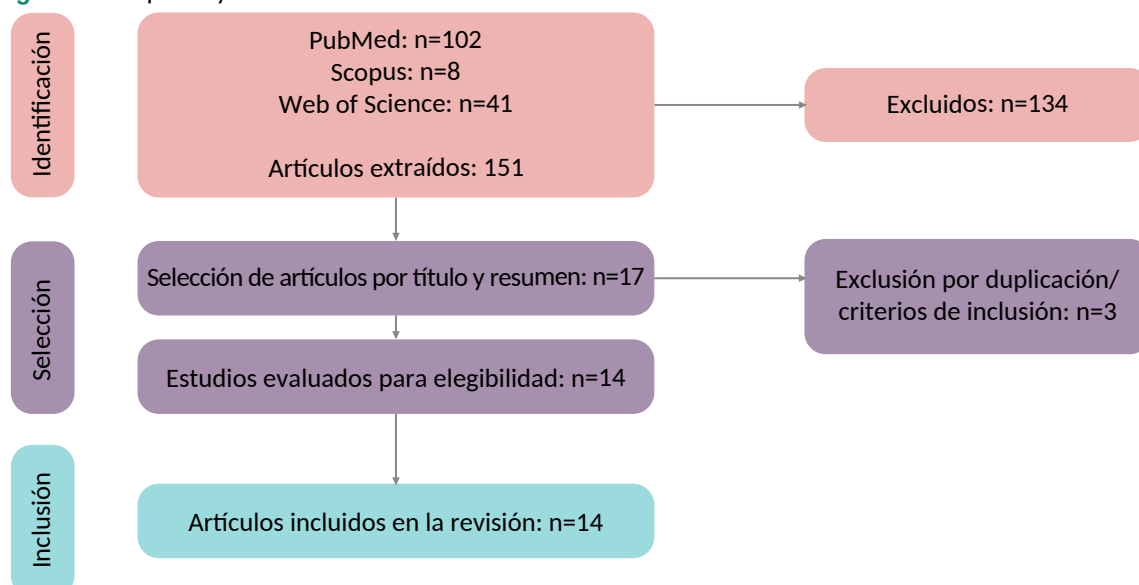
Identificación

PubMed: n=102
Scopus: n=8
Web of Science: n=41

Artículos extraídos: 151

Excluidos: n=134

Selección

Selección de artículos por título y resumen: n=17

Exclusión por duplicación/ criterios de inclusión: n=3

Estudios evaluados para elegibilidad: n=14

Inclusión

Artículos incluidos en la revisión: n=14